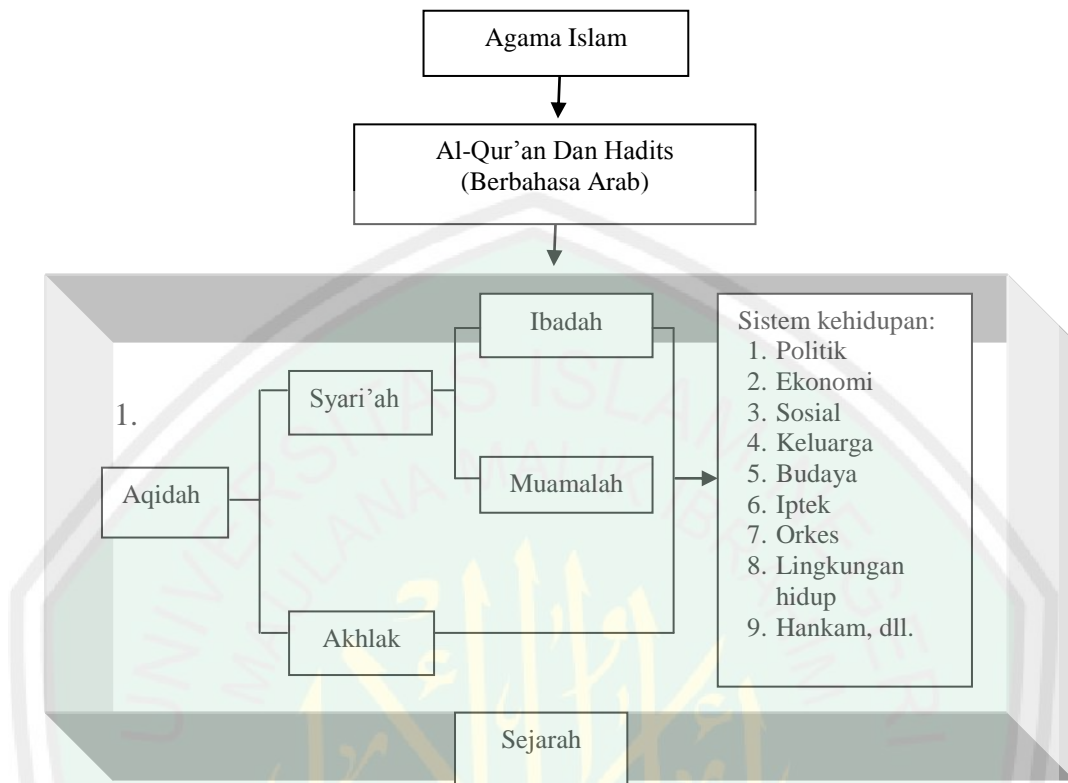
Agama Islam

Al-Qur’an Dan Hadits
(Berbahasa Arab)

1.

Aqidah

Syari’ah

Ibadah

Muamalah

Akhlak

Sistem kehidupan:
1. Politik
2. Ekonomi
3. Sosial
4. Keluarga
5. Budaya
6. Iptek
7. Orkes
8. Lingkungan hidup
9. Hankam, dll.

Sejarah